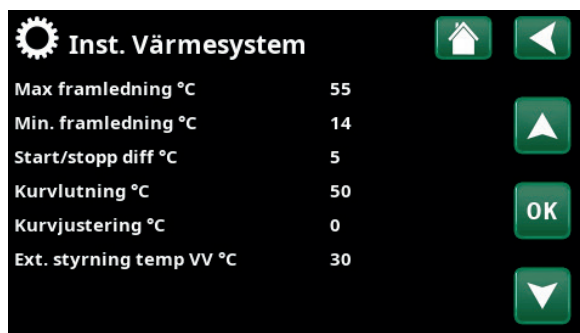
Inst. Värmesystem

| | |
|---|---|
| Max framledning °C | 55 |
| Min. framledning °C | 14 |
| Start/stopp diff °C | 5 |
| Kurvlutning °C | 50 |
| Kurvjustering °C | 0 |
| Ext. styrning temp VV °C | 30 |

OK